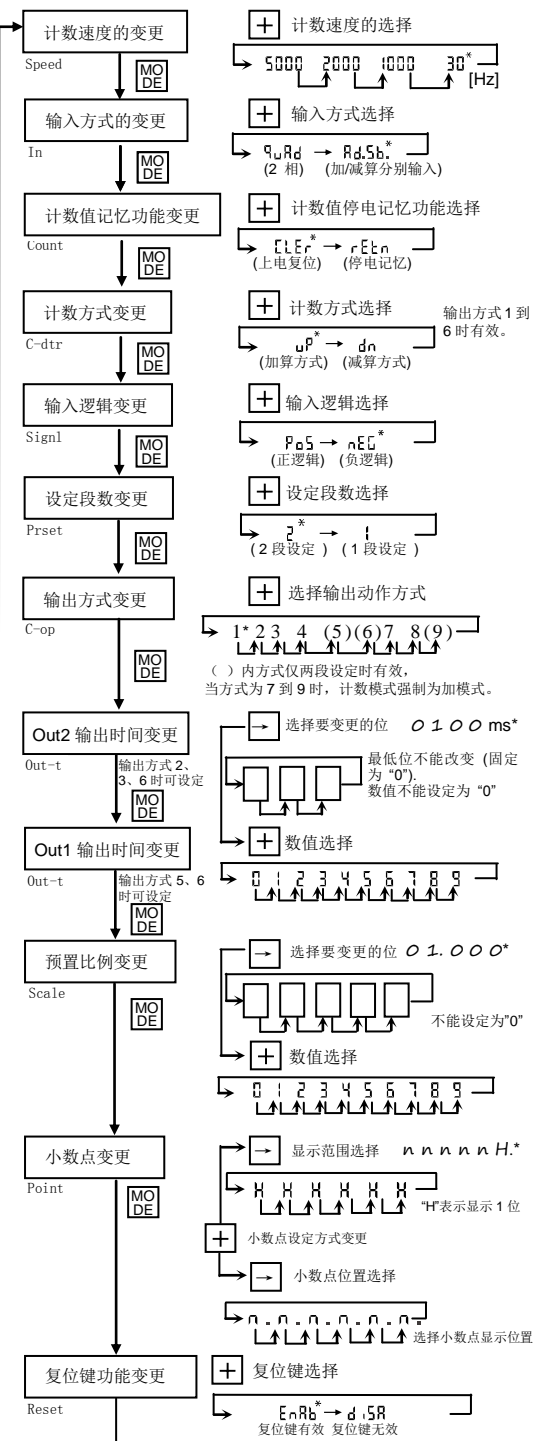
计数速度的变更
Speed
MODE
+ 计数速度的选择
5000 2000 1000 30* [Hz]

输入方式的变更
In
MODE
+ 输入方式选择
9uRd → Rd.Sb.*
(2 相) (加/减算分别输入)

计数值记忆功能变更
Count
MODE
+ 计数值停电记忆功能选择
CLEr* → rEtn
(上电复位) (停电记忆)

计数方式变更
C-dtr
MODE
+ 计数方式选择
uP* → dn
(加算方式) (减算方式)
输出方式 1 到 6 时有效。

输入逻辑变更
Signl
MODE
+ 输入逻辑选择
PoS → nEG*
(正逻辑) (负逻辑)

设定段数变更
Prset
MODE
+ 设定段数选择
2* → 1
( 2 段设定 ) ( 1 段设定 )

输出方式变更
C-op
MODE
+ 选择输出动作方式
1* 2 3 4 (5)(6) 7 8 (9)
( ) 内方式仅两段设定时有效,
当方式为 7 到 9 时,计数模式强制为加模式。

Out2 输出时间变更
Out-t
输出方式 2、3、6 时可设定
MODE
→ 选择要变更的位 0 1 0 0 ms*
最低位不能改变 (固定为 "0").
数值不能设定为 "0"
+ 数值选择

Out1 输出时间变更
Out-t
输出方式 5、6 时可设定
MODE
0 1 2 3 4 5 6 7 8 9

预置比例变更
Scale
MODE
→ 选择要变更的位 0 1. 0 0 0*
不能设定为"0"
+ 数值选择
0 1 2 3 4 5 6 7 8 9

小数点变更
Point
MODE
→ 显示范围选择 n n n n n H.*
H H H H H H
"H"表示显示 1 位
+ 小数点设定方式变更
→ 小数点位置选择
n. n. n. n. n. n.
选择小数点显示位置

复位键功能变更
Reset
+ 复位键选择
EnRb* → d iSR
复位键有效 复位键无效